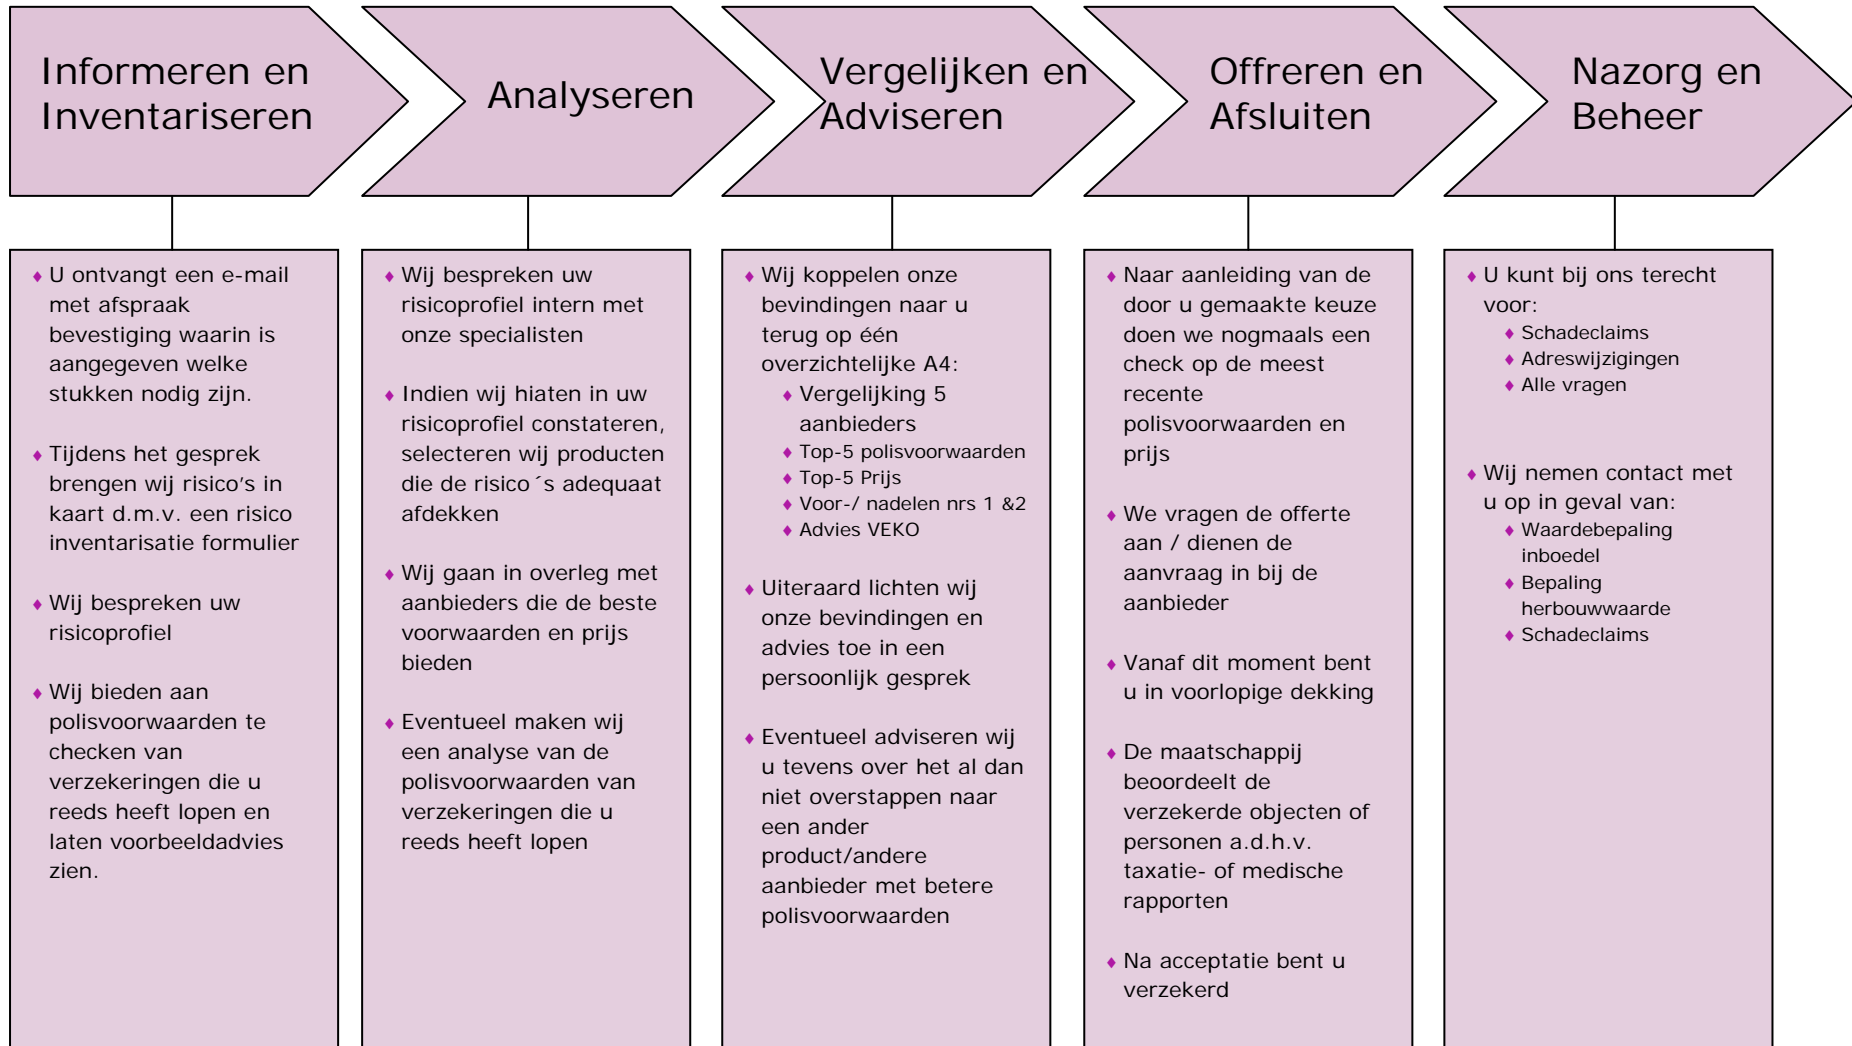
Informeren en Inventariseren

- U ontvangt een e-mail met afspraak bevestiging waarin is aangegeven welke stukken nodig zijn.
- Tijdens het gesprek brengen wij risico’s in kaart d.m.v. een risico inventarisatie formulier
- Wij bespreken uw risicoprofiel
- Wij bieden aan polisvoorwaarden te checken van verzekeringen die u reeds heeft lopen en laten voorbeeldadvies zien.

Analyseren

- Wij bespreken uw risicoprofiel intern met onze specialisten
- Indien wij hiaten in uw risicoprofiel constateren, selecteren wij producten die de risico´s adequaat afdekken
- Wij gaan in overleg met aanbieders die de beste voorwaarden en prijs bieden
- Eventueel maken wij een analyse van de polisvoorwaarden van verzekeringen die u reeds heeft lopen

Vergelijken en Adviseren

- Wij koppelen onze bevindingen naar u terug op één overzichtelijke A4:
  - Vergelijking 5 aanbieders
  - Top-5 polisvoorwaarden
  - Top-5 Prijs
  - Voor-/ nadelen nrs 1 &2
  - Advies VEKO
- Uiteraard lichten wij onze bevindingen en advies toe in een persoonlijk gesprek
- Eventueel adviseren wij u tevens over het al dan niet overstappen naar een ander product/andere aanbieder met betere polisvoorwaarden

Offreren en Afsluiten

- Naar aanleiding van de door u gemaakte keuze doen we nogmaals een check op de meest recente polisvoorwaarden en prijs
- We vragen de offerte aan / dienen de aanvraag in bij de aanbieder
- Vanaf dit moment bent u in voorlopige dekking
- De maatschappij beoordeelt de verzekerde objecten of personen a.d.h.v. taxatie- of medische rapporten
- Na acceptatie bent u verzekerd

Nazorg en Beheer

- U kunt bij ons terecht voor:
  - Schadeclaims
  - Adreswijzigingen
  - Alle vragen
- Wij nemen contact met u op in geval van:
  - Waardebepaling inboedel
  - Bepaling herbouwwaarde
  - Schadeclaims